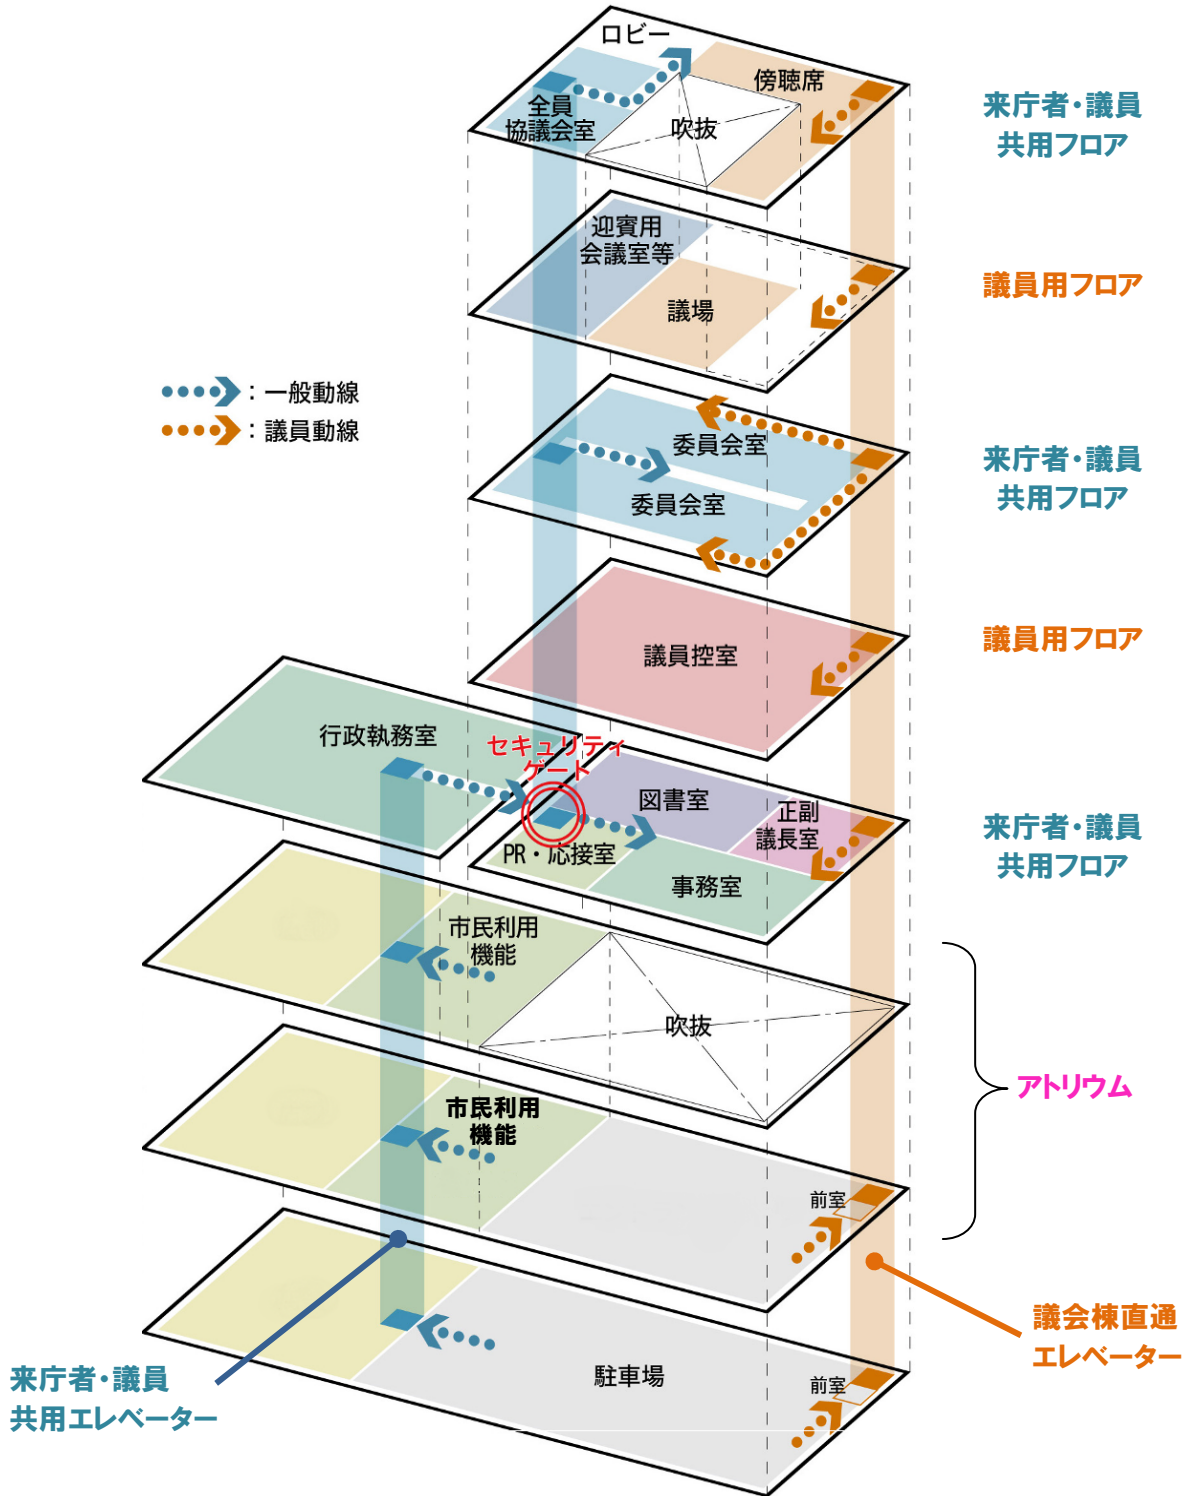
ロビー
全員協議会室
傍聴席
吹抜
来庁者・議員共用フロア
迎賓用会議室等
議場
議員用フロア
：一般動線
：議員動線
委員会室
委員会室
来庁者・議員共用フロア
議員控室
議員用フロア
行政執務室
セキュリティゲート
図書室
正副議長室
PR・応接室
事務室
来庁者・議員共用フロア
市民利用機能
吹抜
アトリウム
市民利用機能
前室
駐車場
前室
議会棟直通エレベーター
来庁者・議員共用エレベーター